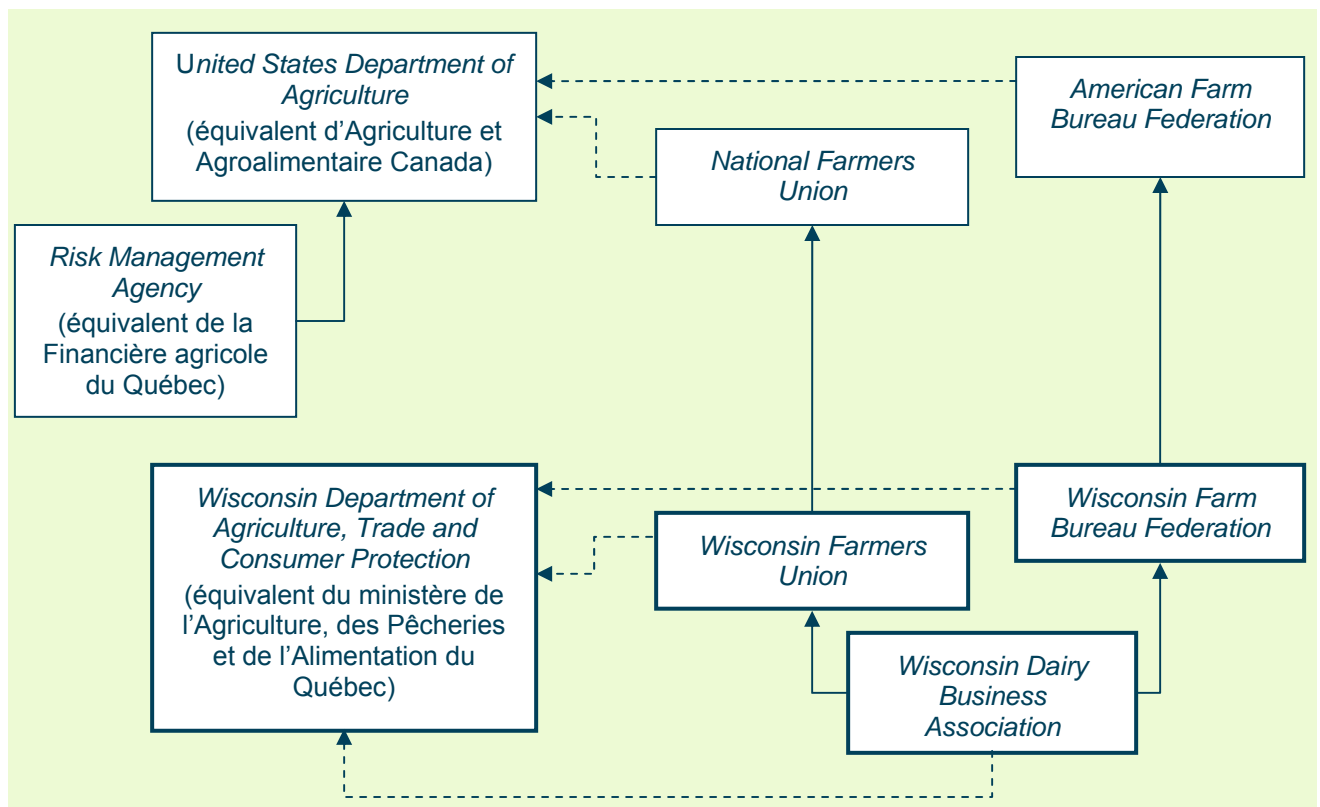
United States Department of Agriculture
(équivalent d'Agriculture et Agroalimentaire Canada)

American Farm Bureau Federation

National Farmers Union

Risk Management Agency
(équivalent de la Financière agricole du Québec)

Wisconsin Department of Agriculture, Trade and Consumer Protection
(équivalent du ministère de l'Agriculture, des Pêcheries et de l'Alimentation du Québec)

Wisconsin Farm Bureau Federation

Wisconsin Farmers Union

Wisconsin Dairy Business Association